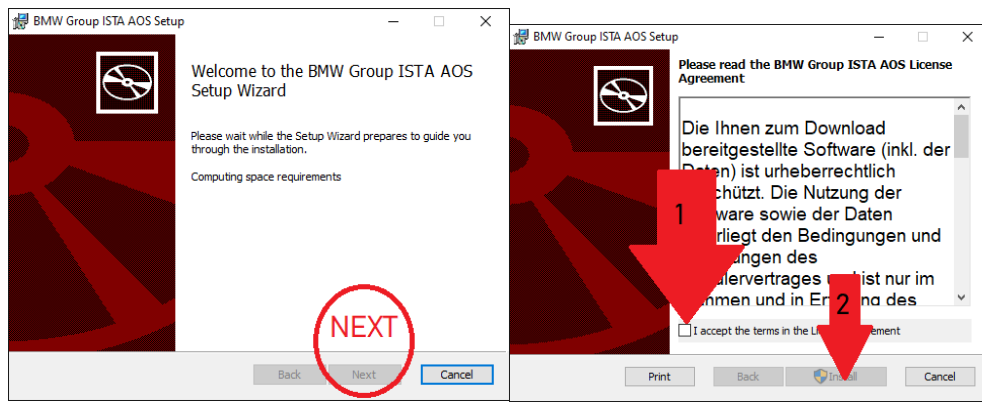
BMW Group ISTA AOS Setup

Welcome to the BMW Group ISTA AOS Setup Wizard

Please wait while the Setup Wizard prepares to guide you through the installation.

Computing space requirements

NEXT

Back Next Cancel

BMW Group ISTA AOS Setup

Please read the BMW Group ISTA AOS License Agreement

Die Ihnen zum Download bereitgestellte Software (inkl. der Daten) ist urheberrechtlich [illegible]schützt. Die Nutzung der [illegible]ware sowie der Daten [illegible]rliegt den Bedingungen und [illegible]ungen des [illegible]lervertrages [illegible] ist nur im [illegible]hmen und in Er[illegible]ng des

1

2

I accept the terms in the Li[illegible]ement

Print Back Install Cancel